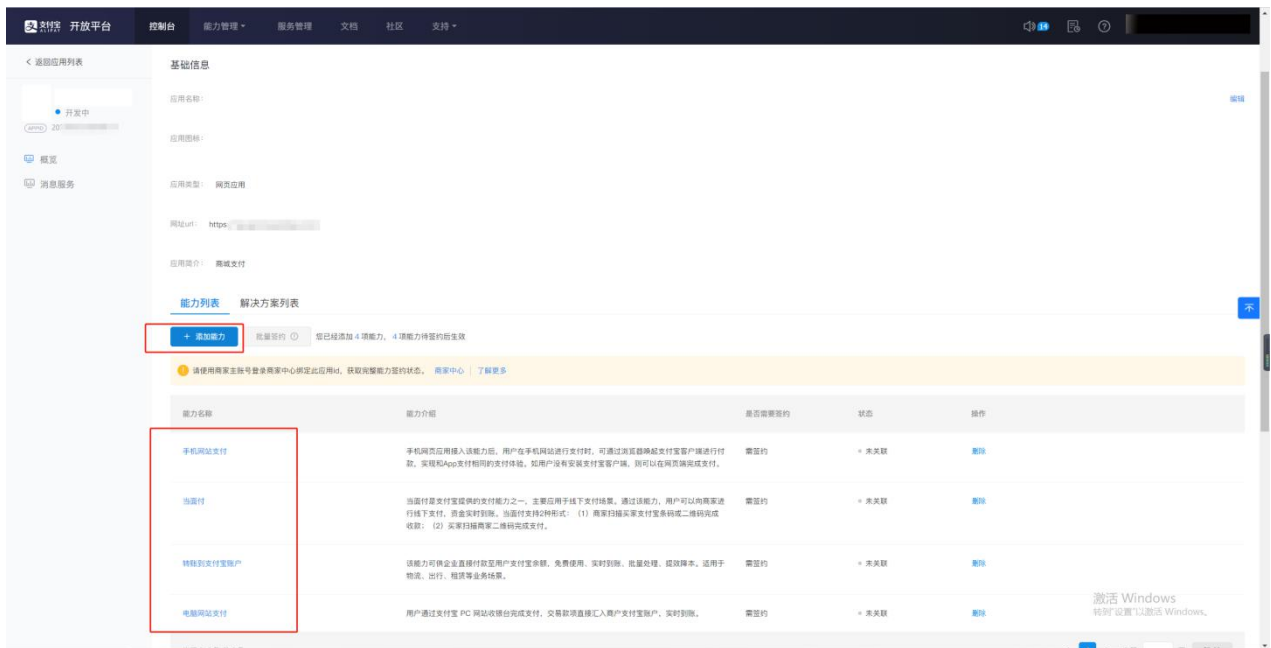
支付宝 开放平台 控制台 能力管理 服务管理 文档 社区 支持

14

< 返回应用列表

● 开发中

APPID 20

概览

消息服务

基础信息

应用名称:

编辑

应用图标:

应用类型: 网页应用

网址url: https:

应用简介: 商城支付

能力列表 解决方案列表

+ 添加能力 批量签约 您已经添加 4 项能力, 4 项能力待签约后生效

请使用商家主账号登录商家中心绑定此应用id, 获取完整能力签约状态。 商家中心 | 了解更多

| 能力名称 | 能力介绍 | 是否需要签约 | 状态 | 操作 |
|---|---|---|---|---|
| 手机网站支付 | 手机网页应用接入该能力后, 用户在手机网站进行支付时, 可通过浏览器唤起支付宝客户端进行付款, 实现和App支付相同的支付体验, 如用户没有安装支付宝客户端, 则可以在网页端完成支付。 | 需签约 | 未关联 | 删除 |
| 当面付 | 当面付是支付宝提供的支付能力之一, 主要应用于线下支付场景。通过该能力, 用户可以向商家进行线下支付, 资金实时到账。当面付支持2种形式: (1) 商家扫描买家支付宝条码或二维码完成收款; (2) 买家扫描商家二维码完成支付。 | 需签约 | 未关联 | 删除 |
| 转账到支付宝账户 | 该能力可供企业直接付款至用户支付宝余额, 免费使用、实时到账、批量处理、提效降本。适用于物流、出行、租赁等业务场景。 | 需签约 | 未关联 | 删除 |
| 电脑网站支付 | 用户通过支付宝 PC 网站收银台完成支付, 交易款项直接汇入商户支付宝账户, 实时到账。 | 需签约 | 未关联 | 删除 |

激活 Windows
转到"设置"以激活 Windows。